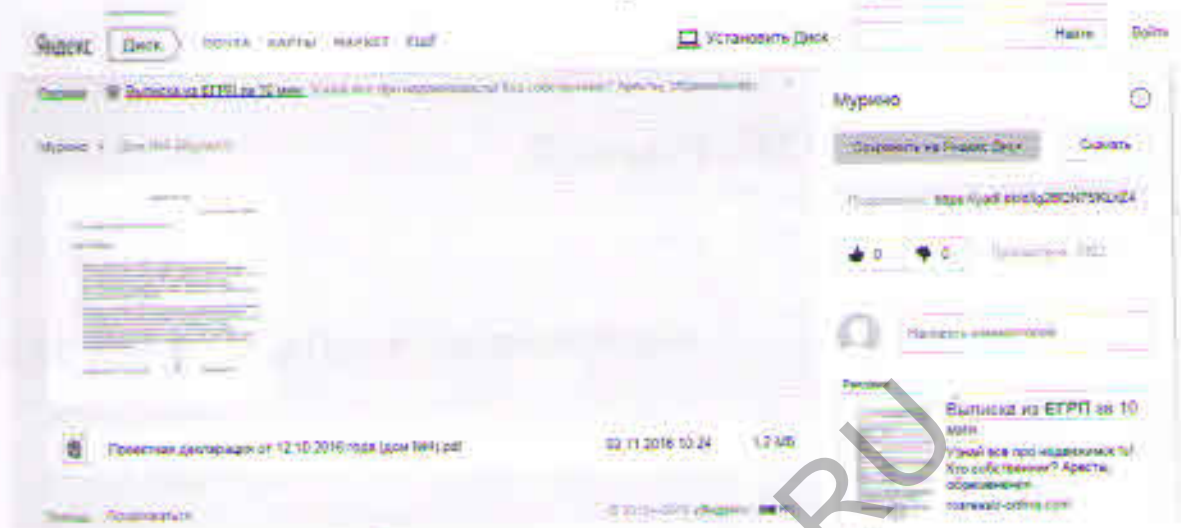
Яндекс Диск ПОЧТА КАРТЫ МАРКЕТ ЕЩЁ

Установить Диск

Найти Войти

Реклама Выписка из ЕГРП за 10 мин. Узнай все про недвижимость! Кто собственник? Аресты, обременения

Мурино

Мурино › Дом №4 (Мурино)

Сохранить на Яндекс.Диск Скачать

Поделиться https://yadi.sk/d/g28CN75KtxZ4

0 0 Просмотры 1922

Написать комментарий

Реклама

Выписка из ЕГРП за 10 мин

Узнай все про недвижимость! Кто собственник? Аресты, обременения

rosreestr-online.com

Проектная декларация от 12.10.2016 года (дом №4).pdf 03.11.2016 10:24 1,7 МБ

Помощь Пользователям

© 2012—2016 «Яндекс»

RU